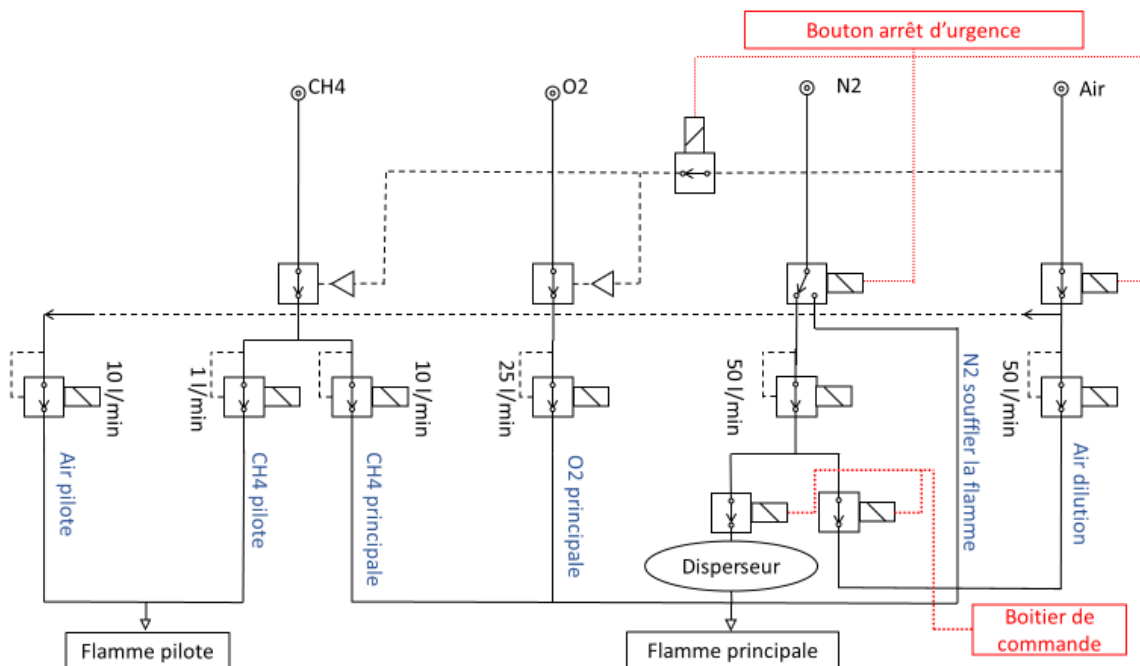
Bouton arrêt d'urgence

CH4

O2

N2

Air

10 l/min

1 l/min

10 l/min

25 l/min

50 l/min

50 l/min

Air pilote

CH4 pilote

CH4 principale

O2 principale

N2 souffler la flamme

Air dilution

Disperseur

Boitier de commande

Flamme pilote

Flamme principale